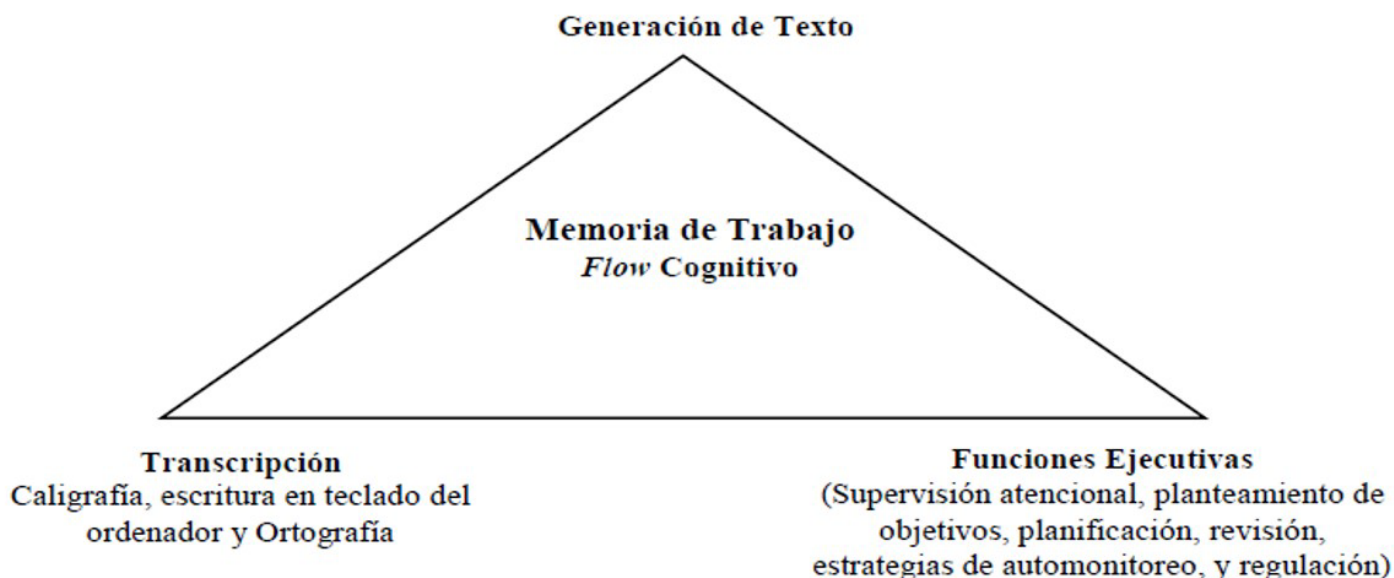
Generación de Texto

Memoria de Trabajo
*Flow* Cognitivo

Transcripción
Caligrafía, escritura en teclado del ordenador y Ortografía

Funciones Ejecutivas
(Supervisión atencional, planteamiento de objetivos, planificación, revisión, estrategias de automonitoreo, y regulación)